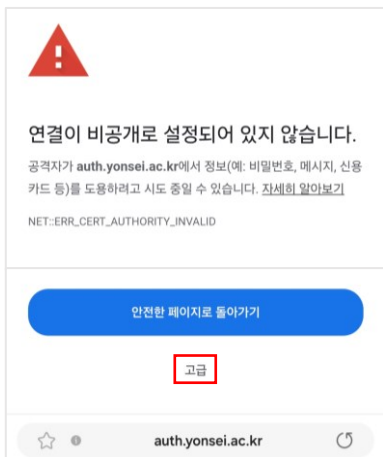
연결이 비공개로 설정되어 있지 않습니다.

공격자가 auth.yonsei.ac.kr에서 정보(예: 비밀번호, 메시지, 신용카드 등)를 도용하려고 시도 중일 수 있습니다. 자세히 알아보기

NET::ERR_CERT_AUTHORITY_INVALID

안전한 페이지로 돌아가기

고급

auth.yonsei.ac.kr